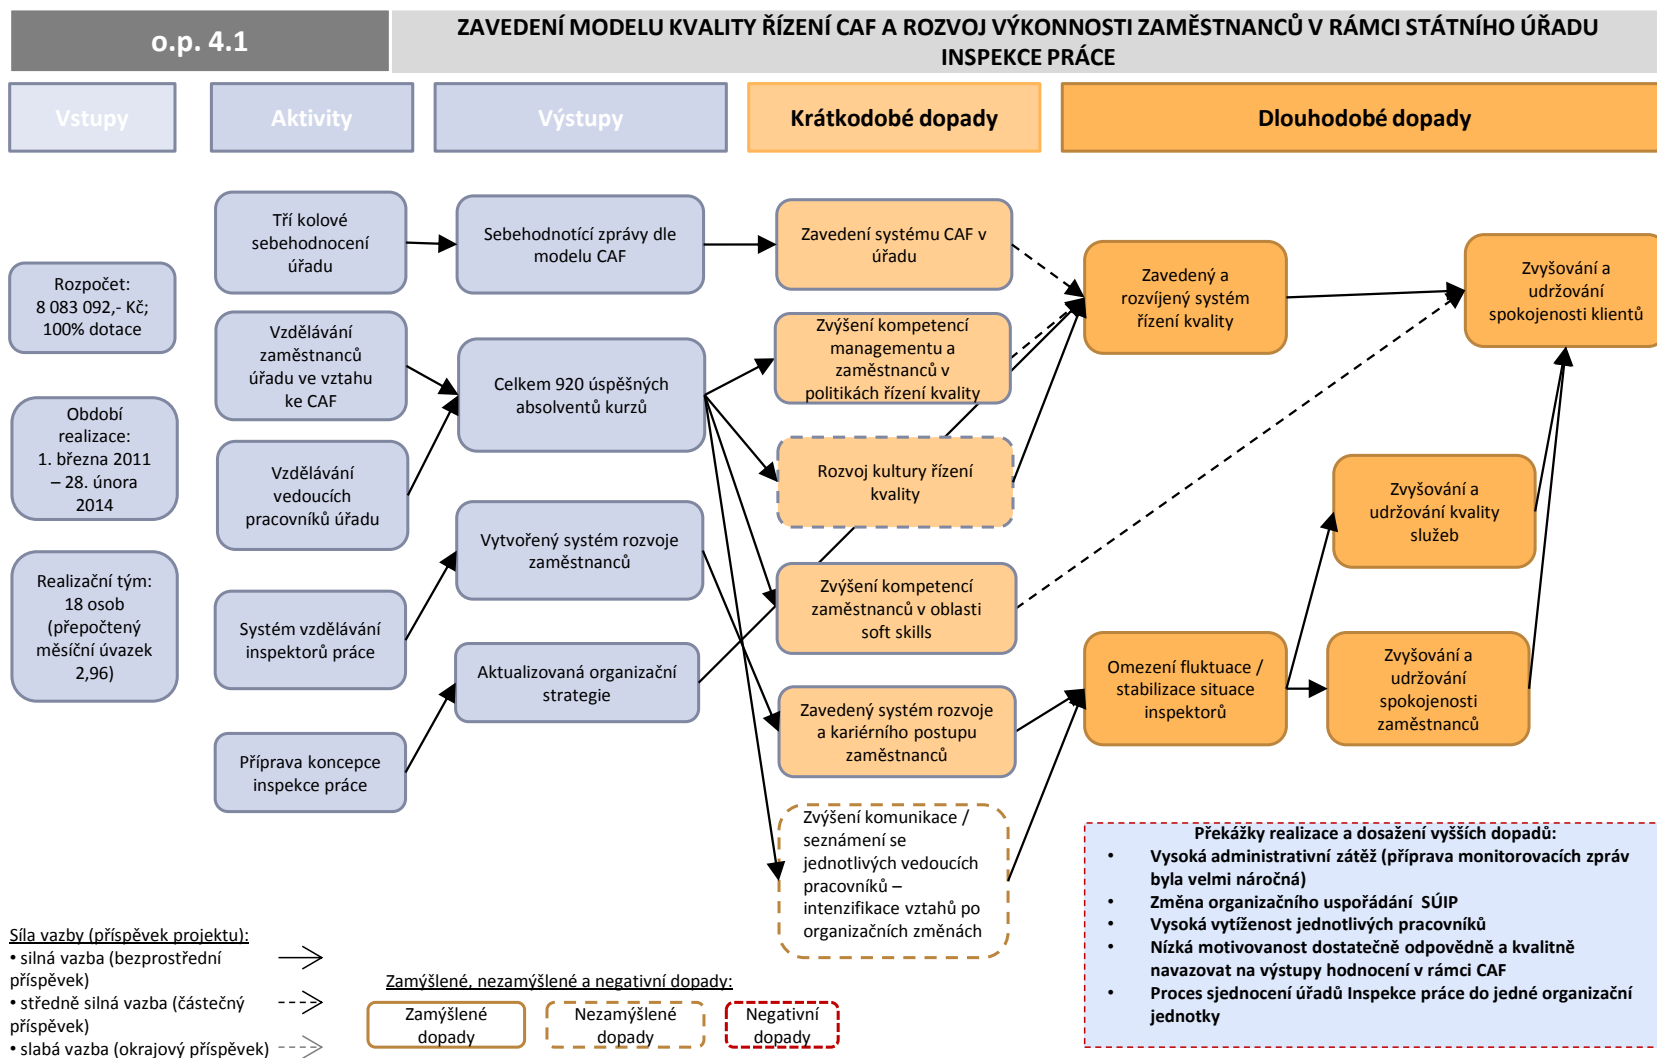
o.p. 4.1

ZAVEDENÍ MODELU KVALITY ŘÍZENÍ CAF A ROZVOJ VÝKONNOSTI ZAMĚSTNANCŮ V RÁMCI STÁTNÍHO ÚŘADU INSPEKCE PRÁCE

Vstupy

Aktivity

Výstupy

Krátkodobé dopady

Dlouhodobé dopady

Rozpočet: 8 083 092,- Kč; 100% dotace

Období realizace: 1. března 2011 – 28. února 2014

Realizační tým: 18 osob (přepočtený měsíční úvazek 2,96)

Tří kolové sebehodnocení úřadu

Vzdělávání zaměstnanců úřadu ve vztahu ke CAF

Vzdělávání vedoucích pracovníků úřadu

Systém vzdělávání inspektorů práce

Příprava koncepce inspekce práce

Sebehodnotící zprávy dle modelu CAF

Celkem 920 úspěšných absolventů kurzů

Vytvořený systém rozvoje zaměstnanců

Aktualizovaná organizační strategie

Zavedení systému CAF v úřadu

Zvýšení kompetencí managementu a zaměstnanců v politikách řízení kvality

Rozvoj kultury řízení kvality

Zvýšení kompetencí zaměstnanců v oblasti soft skills

Zavedený systém rozvoje a kariérního postupu zaměstnanců

Zvýšení komunikace / seznámení se jednotlivých vedoucích pracovníků – intenzifikace vztahů po organizačních změnách

Zavedený a rozvíjený systém řízení kvality

Omezení fluktuace / stabilizace situace inspektorů

Zvyšování a udržování spokojenosti klientů

Zvyšování a udržování kvality služeb

Zvyšování a udržování spokojenosti zaměstnanců

Překážky realizace a dosažení vyšších dopadů:
• Vysoká administrativní zátěž (příprava monitorovacích zpráv byla velmi náročná)
• Změna organizačního uspořádání SÚIP
• Vysoká vytíženost jednotlivých pracovníků
• Nízká motivovanost dostatečně odpovědně a kvalitně navazovat na výstupy hodnocení v rámci CAF
• Proces sjednocení úřadů Inspekce práce do jedné organizační jednotky

Síla vazby (příspěvek projektu):
• silná vazba (bezprostřední příspěvek)
• středně silná vazba (částečný příspěvek)
• slabá vazba (okrajový příspěvek)

Zamýšlené, nezamýšlené a negativní dopady:
Zamýšlené dopady
Nezamýšlené dopady
Negativní dopady